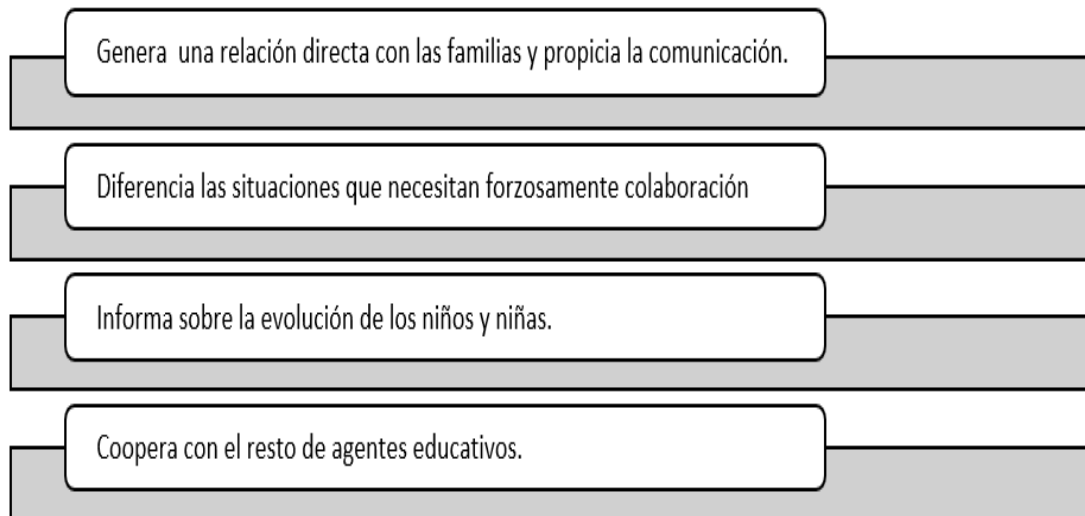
Genera una relación directa con las familias y propicia la comunicación.

Diferencia las situaciones que necesitan forzosamente colaboración

Informa sobre la evolución de los niños y niñas.

Coopera con el resto de agentes educativos.